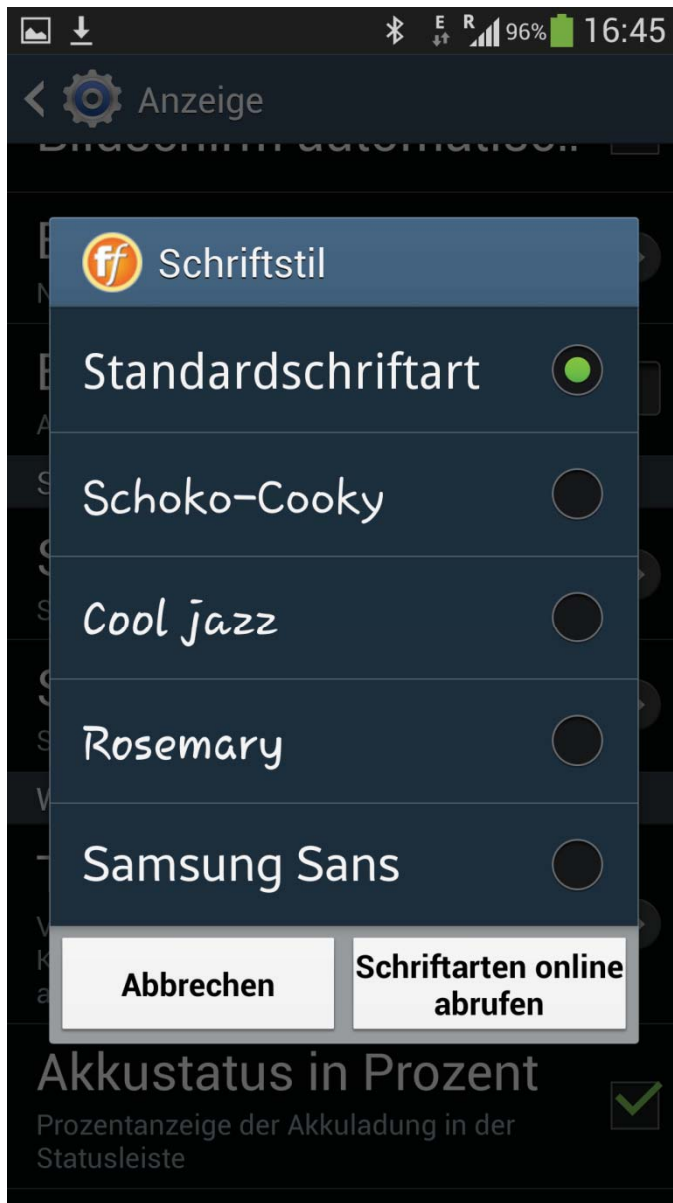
E R 96% 16:45

Anzeige

Bildschirm automatisch

Schriftstil

Standardschriftart

Schoko-Cooky

Cool jazz

Rosemary

Samsung Sans

Abbrechen

Schriftarten online abrufen

Akkustatus in Prozent

Prozentanzeige der Akkuladung in der Statusleiste